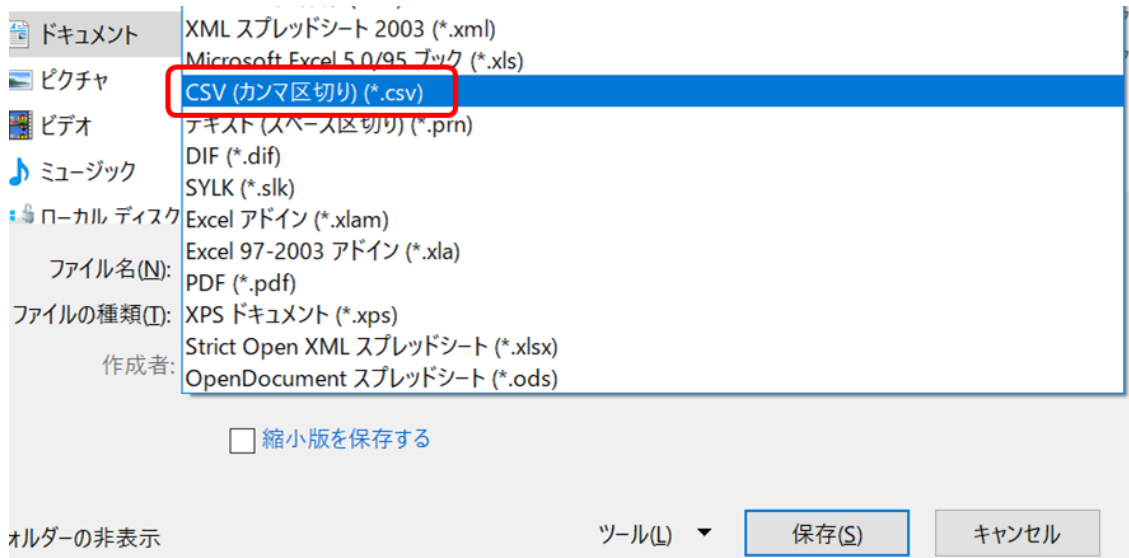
ドキュメント
ピクチャ
ビデオ
ミュージック
ローカル ディスク
ファイル名(N):
ファイルの種類(T):
作成者:

XML スプレッドシート 2003 (*.xml)
Microsoft Excel 5.0/95 ブック (*.xls)
CSV (カンマ区切り) (*.csv)
テキスト (スペース区切り) (*.prn)
DIF (*.dif)
SYLK (*.slk)
Excel アドイン (*.xlam)
Excel 97-2003 アドイン (*.xla)
PDF (*.pdf)
XPS ドキュメント (*.xps)
Strict Open XML スプレッドシート (*.xlsx)
OpenDocument スプレッドシート (*.ods)

縮小版を保存する

ォルダーの非表示
ツール(L)
保存(S)
キャンセル